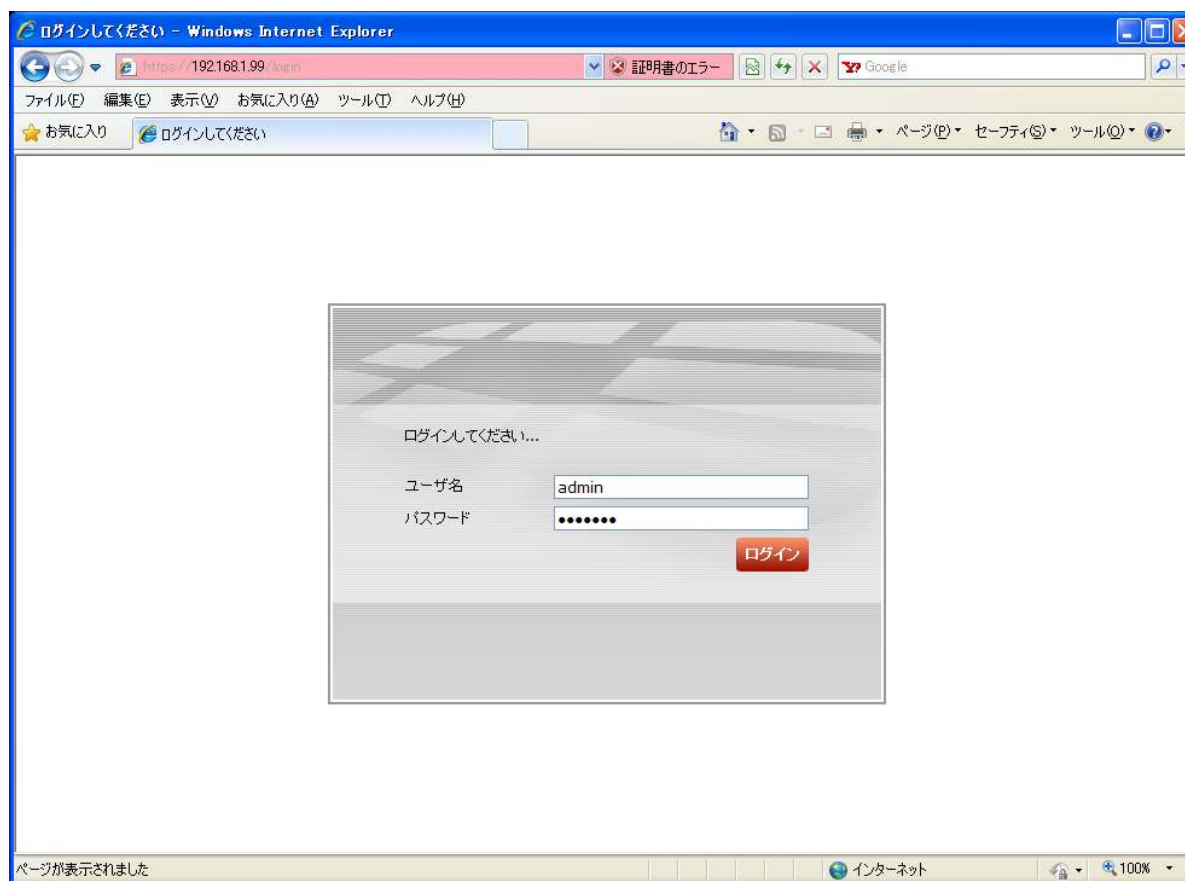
ログインしてください - Windows Internet Explorer

https://192.168.1.99/login

証明書のエラー

Google

ファイル(F) 編集(E) 表示(V) お気に入り(A) ツール(T) ヘルプ(H)

お気に入り

ログインしてください

ページ(P) セーフティ(S) ツール(O)

ログインしてください...

ユーザ名 admin

パスワード •••••••

ログイン

ページが表示されました

インターネット

100%